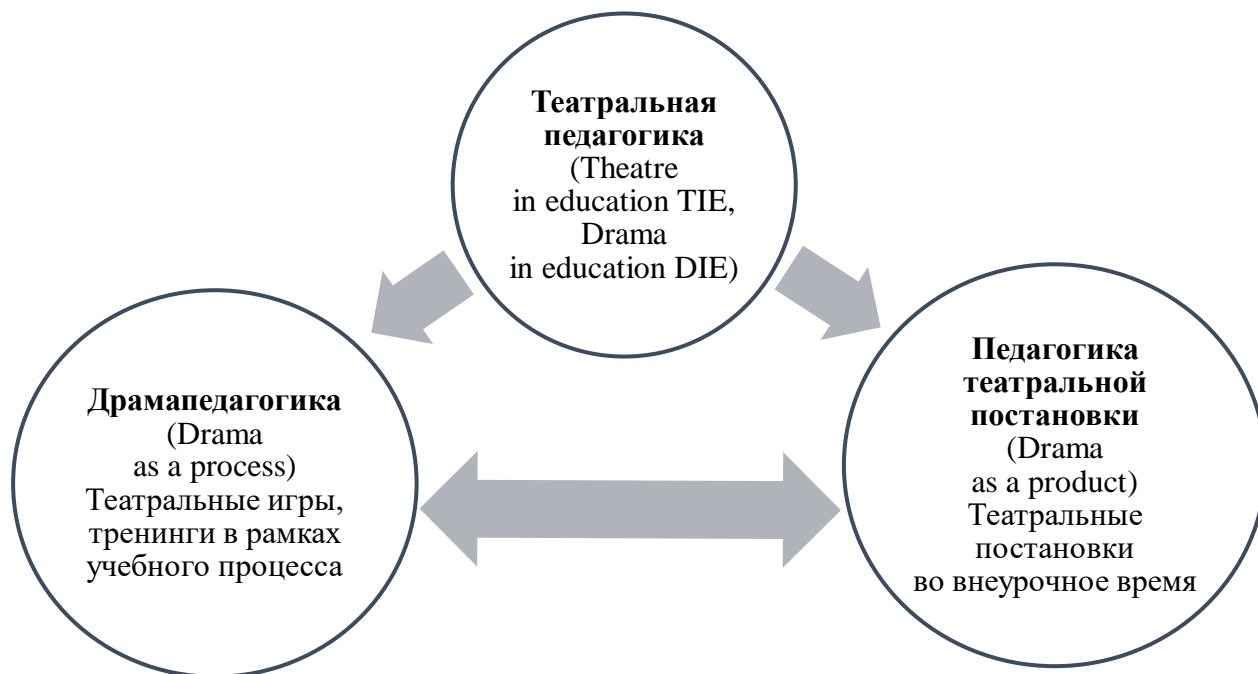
Театральная педагогика (Theatre in education TIE, Drama in education DIE)

Драмапедагогика (Drama as a process) Театральные игры, тренинги в рамках учебного процесса

Педагогика театральной постановки (Drama as a product) Театральные постановки во внеурочное время